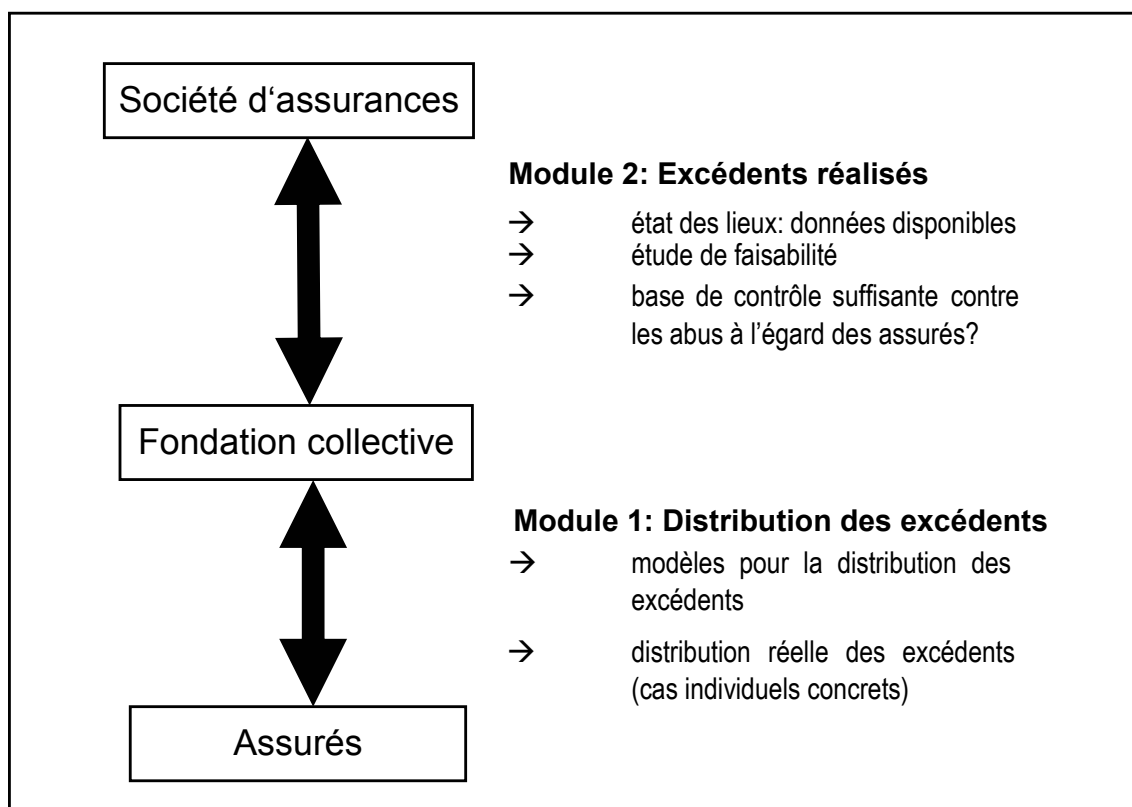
Société d‘assurances

Module 2: Excédents réalisés

→ état des lieux: données disponibles

→ étude de faisabilité

→ base de contrôle suffisante contre les abus à l’égard des assurés?

Fondation collective

Module 1: Distribution des excédents

→ modèles pour la distribution des excédents

→ distribution réelle des excédents (cas individuels concrets)

Assurés